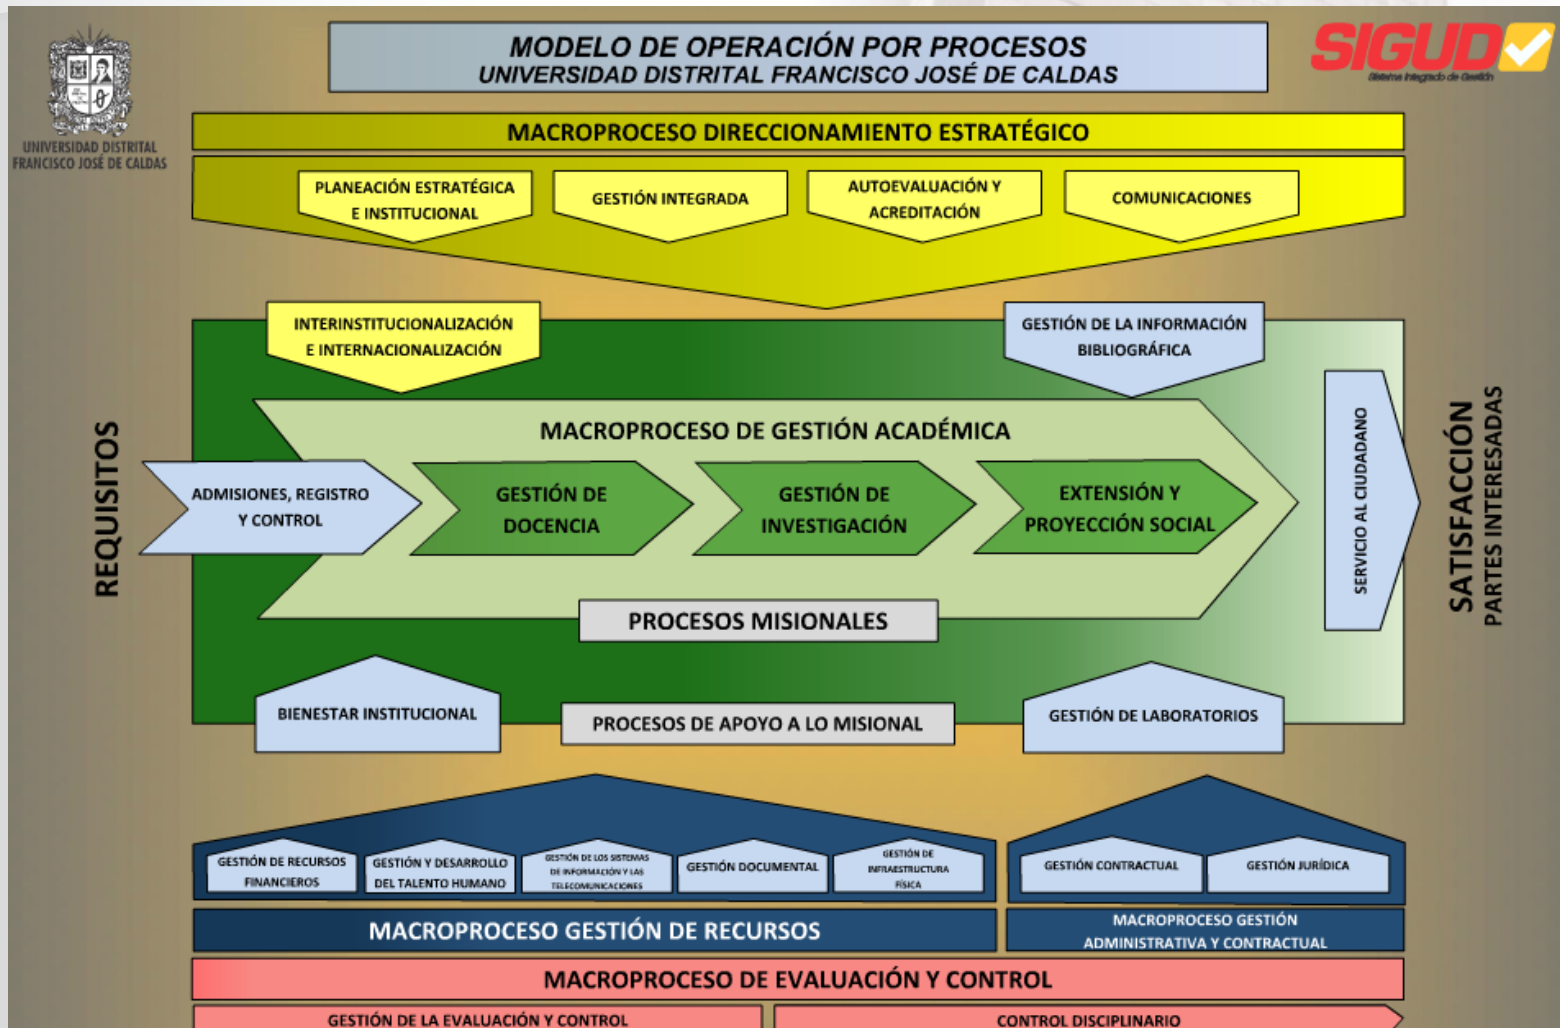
UNIVERSIDAD DISTRITAL FRANCISCO JOSÉ DE CALDAS

MODELO DE OPERACIÓN POR PROCESOS
UNIVERSIDAD DISTRITAL FRANCISCO JOSÉ DE CALDAS

SIGUD
Sistema Integrado de Gestión

MACROPROCESO DIRECCIONAMIENTO ESTRATÉGICO

PLANEACIÓN ESTRATÉGICA E INSTITUCIONAL

GESTIÓN INTEGRADA

AUTOEVALUACIÓN Y ACREDITACIÓN

COMUNICACIONES

REQUISITOS

INTERINSTITUCIONALIZACIÓN E INTERNACIONALIZACIÓN

GESTIÓN DE LA INFORMACIÓN BIBLIOGRÁFICA

MACROPROCESO DE GESTIÓN ACADÉMICA

ADMISIONES, REGISTRO Y CONTROL

GESTIÓN DE DOCENCIA

GESTIÓN DE INVESTIGACIÓN

EXTENSIÓN Y PROYECCIÓN SOCIAL

SERVICIO AL CIUDADANO

SATISFACCIÓN
PARTES INTERESADAS

PROCESOS MISIONALES

BIENESTAR INSTITUCIONAL

PROCESOS DE APOYO A LO MISIONAL

GESTIÓN DE LABORATORIOS

GESTIÓN DE RECURSOS FINANCIEROS

GESTIÓN Y DESARROLLO DEL TALENTO HUMANO

GESTIÓN DE LOS SISTEMAS DE INFORMACIÓN Y LAS TELECOMUNICACIONES

GESTIÓN DOCUMENTAL

GESTIÓN DE INFRAESTRUCTURA FÍSICA

GESTIÓN CONTRACTUAL

GESTIÓN JURÍDICA

MACROPROCESO GESTIÓN DE RECURSOS

MACROPROCESO GESTIÓN ADMINISTRATIVA Y CONTRACTUAL

MACROPROCESO DE EVALUACIÓN Y CONTROL

GESTIÓN DE LA EVALUACIÓN Y CONTROL

CONTROL DISCIPLINARIO